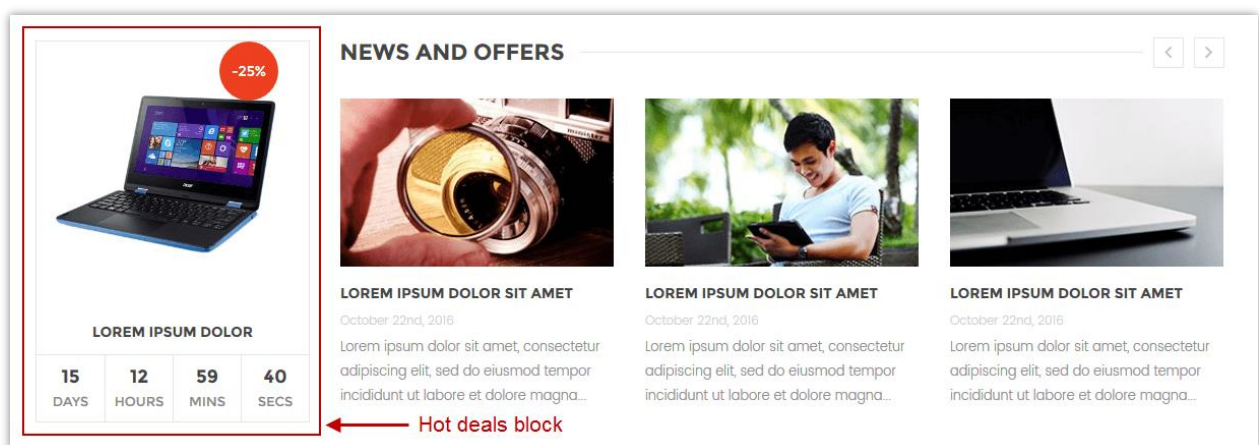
-25%

LOREM IPSUM DOLOR

| 15 | 12 | 59 | 40 |
|---|---|---|---|
| DAYS | HOURS | MINS | SECS |

Hot deals block

NEWS AND OFFERS

‹ ›

LOREM IPSUM DOLOR SIT AMET

October 22nd, 2016

Lorem ipsum dolor sit amet, consectetur adipiscing elit, sed do eiusmod tempor incididunt ut labore et dolore magna...

LOREM IPSUM DOLOR SIT AMET

October 22nd, 2016

Lorem ipsum dolor sit amet, consectetur adipiscing elit, sed do eiusmod tempor incididunt ut labore et dolore magna...

LOREM IPSUM DOLOR SIT AMET

October 22nd, 2016

Lorem ipsum dolor sit amet, consectetur adipiscing elit, sed do eiusmod tempor incididunt ut labore et dolore magna...